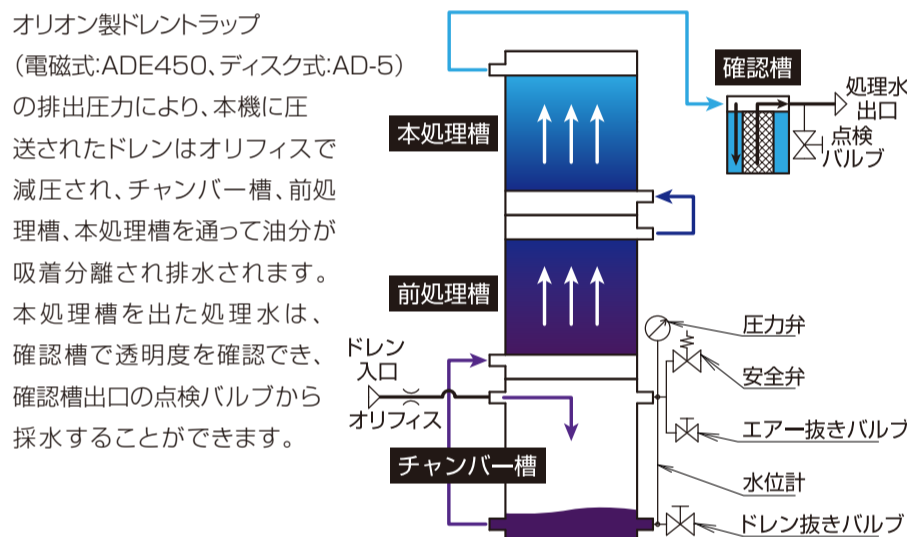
オリオン製ドレントラップ（電磁式:ADE450、ディスク式:AD-5）の排出圧力により、本機に圧送されたドレンはオリフィスで減圧され、チャンバー槽、前処理槽、本処理槽を通って油分が吸着分離され排水されます。本処理槽を出た処理水は、確認槽で透明度を確認でき、確認槽出口の点検バルブから採水することができます。

確認槽
処理水出口
点検バルブ
本処理槽
前処理槽
圧力弁
ドレン入口
安全弁
オリフィス
エアー抜きバルブ
チャンバー槽
水位計
ドレン抜きバルブ